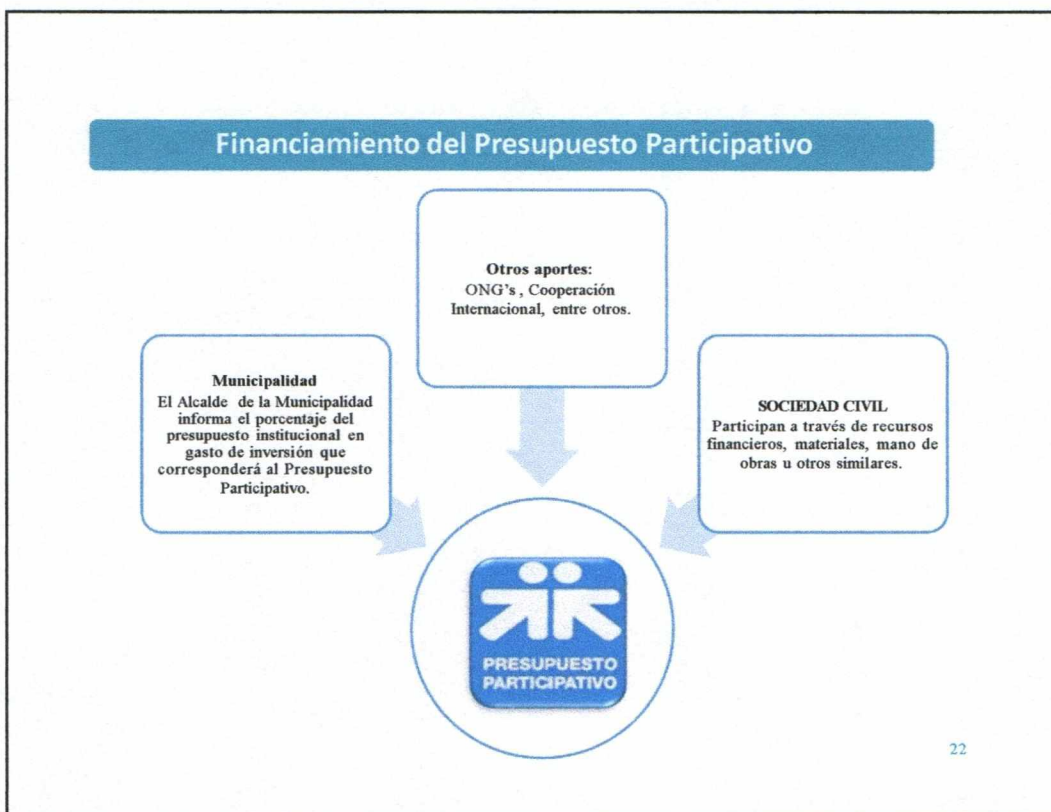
Financiamiento del Presupuesto Participativo

Otros aportes:
ONG's , Cooperación Internacional, entre otros.

Municipalidad
El Alcalde de la Municipalidad informa el porcentaje del presupuesto institucional en gasto de inversión que corresponderá al Presupuesto Participativo.

SOCIEDAD CIVIL
Participan a través de recursos financieros, materiales, mano de obras u otros similares.

PRESUPUESTO PARTICIPATIVO

22